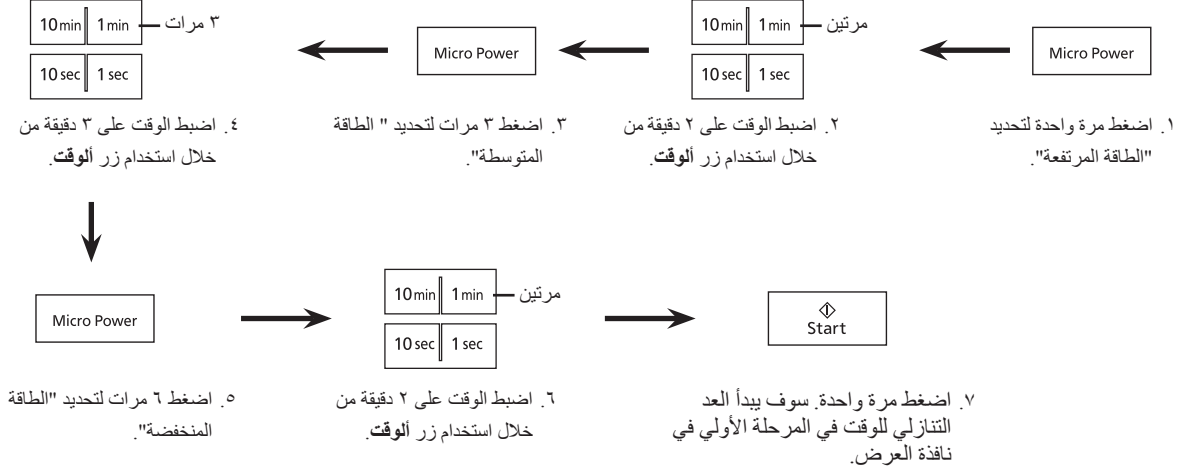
Micro Power

١. اضغط مرة واحدة لتحديد "الطاقة المرتفعة".

مرتين

| 10min | 1min |
|---|---|
| 10sec | 1sec |

٢. اضبط الوقت على ٢ دقيقة من خلال استخدام زر **ألوقت**.

Micro Power

٣. اضغط ٣ مرات لتحديد " الطاقة المتوسطة".

٣ مرات

| 10min | 1min |
|---|---|
| 10sec | 1sec |

٤. اضبط الوقت على ٣ دقيقة من خلال استخدام زر **ألوقت**.

Micro Power

٥. اضغط ٦ مرات لتحديد "الطاقة المنخفضة".

مرتين

| 10min | 1min |
|---|---|
| 10sec | 1sec |

٦. اضبط الوقت على ٢ دقيقة من خلال استخدام زر **ألوقت**.

Start

٧. اضغط مرة واحدة. سوف يبدأ العد التنازلي للوقت في المرحلة الأولي في نافذة العرض.